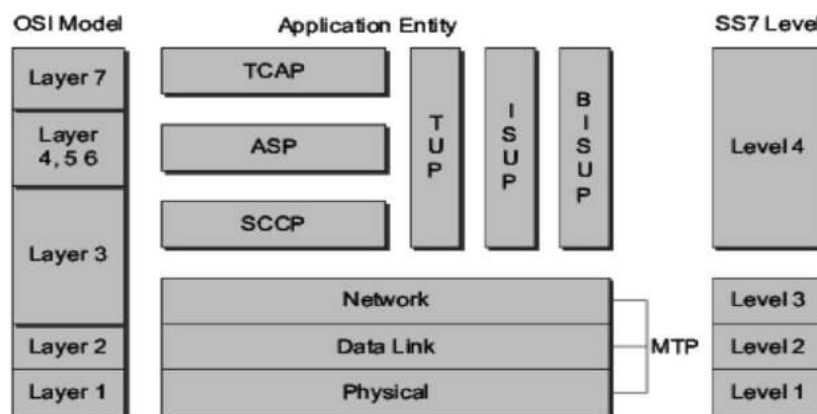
OSI Model

Layer 7

Layer 4, 5 6

Layer 3

Layer 2

Layer 1

Application Entity

TCAP

ASP

SCCP

T U P

I S U P

B I S U P

Network

Data Link

Physical

MTP

SS7 Level

Level 4

Level 3

Level 2

Level 1